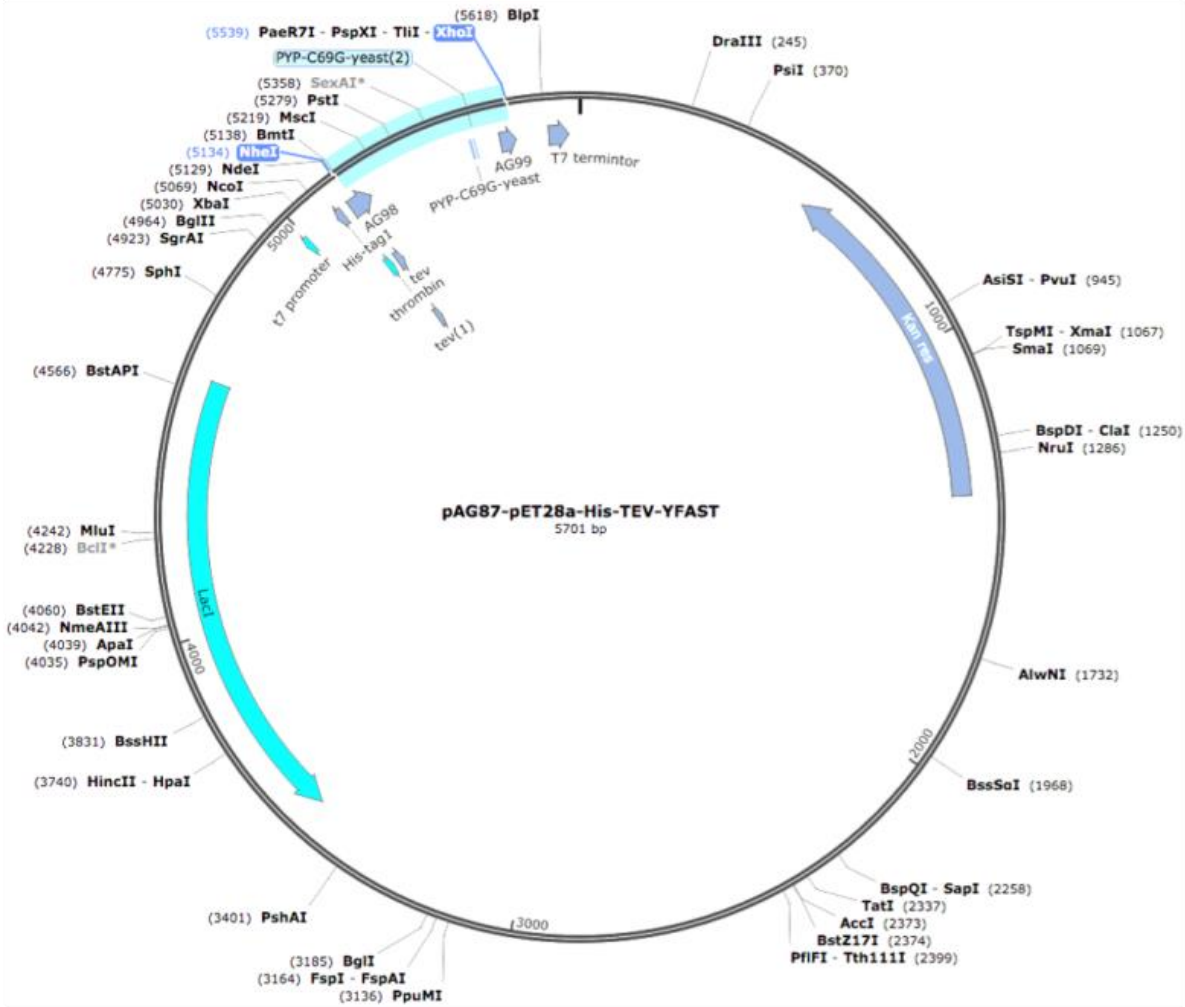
(5539) PaeR7I - PspXI - TliI - XhoI
(5618) BlpI
PYP-C69G-yeast(2)
(5358) SexAI*
(5279) PstI
(5219) MscI
(5138) BmtI
(5134) NheI
(5129) NdeI
(5069) NcoI
(5030) XbaI
(4964) BglII
(4923) SgrAI
(4775) SphI
(4566) BstAPI
(4242) MluI
(4228) BclI*
(4060) BstEII
(4042) NmeAIII
(4039) ApaI
(4035) PspOMI
(3831) BssHII
(3740) HincII - HpaI
(3401) PshAI
(3185) BglI
(3164) FspI - FspAI
(3136) PpuMI
DraIII (245)
PsiI (370)
AsiSI - PvuI (945)
TspMI - XmaI (1067)
SmaI (1069)
BspDI - ClaI (1250)
NruI (1286)
AlwNI (1732)
BssSαI (1968)
BspQI - SapI (2258)
TatI (2337)
AccI (2373)
BstZ17I (2374)
PflFI - Tth111I (2399)
AG99
T7 termintor
PYP-C69G-yeast
AG98
His-tag1
tev
thrombin
tev(1)
t7 promoter
5000
1000
2000
3000
4000
Kan res
LacI
pAG87-pET28a-His-TEV-YFAST
5701 bp